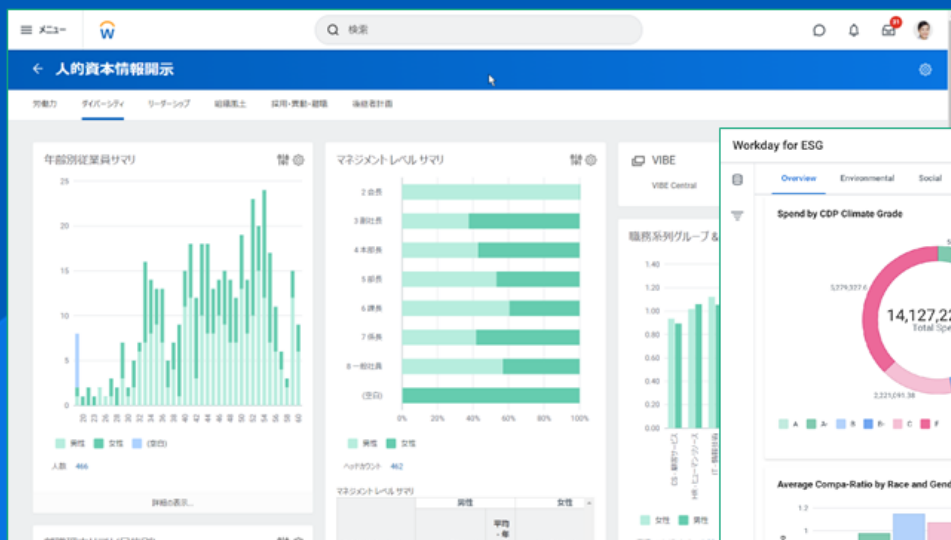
メニュー

検索

21

← 人的資本情報開示

労働力　ダイバーシティ　リーダーシップ　組織風土　採用・異動・離職　後継者計画

年齢別従業員サマリ

25
20
15
10
5
0

男性　女性　(空白)

人数　466

詳細の表示...

マネジメント レベル サマリ

2 会長
3 副社長
4 本部長
5 部長
6 課長
7 係長
8 一般社員
(空白)

0%　20%　40%　60%　80%　100%

男性　女性

ヘッドカウント　462

マネジメント レベル サマリ

男性　女性

平均 - 年

VIBE

VIBE Central

職務系列グループ &

1.40
1.20
1.00
0.80
0.60
0.40
0.20
0.00

女性　男性

Workday for ESG

Overview　Environmental　Social

Spend by CDP Climate Grade

5,379,327.6

14,127,2

Total Spe

2,221,091.38

A　A-　B　B-　C　F

Average Compa-Ratio by Race and Gend

1.2
1